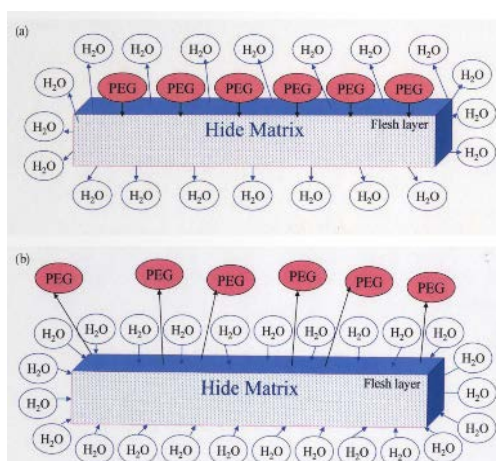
(a)

$H_2O$ $H_2O$ $H_2O$ $H_2O$ $H_2O$ $H_2O$ $H_2O$ $H_2O$

$H_2O$ PEG PEG PEG PEG PEG PEG $H_2O$

$H_2O$ $H_2O$

Hide Matrix

Flesh layer

$H_2O$ $H_2O$

$H_2O$ $H_2O$ $H_2O$ $H_2O$ $H_2O$ $H_2O$ $H_2O$ $H_2O$

(b)

PEG PEG PEG PEG PEG PEG

$H_2O$ $H_2O$ $H_2O$ $H_2O$ $H_2O$ $H_2O$ $H_2O$ $H_2O$ $H_2O$ $H_2O$ $H_2O$

$H_2O$ $H_2O$

$H_2O$

Hide Matrix

Flesh layer

$H_2O$ $H_2O$

$H_2O$ $H_2O$

$H_2O$ $H_2O$ $H_2O$ $H_2O$ $H_2O$ $H_2O$ $H_2O$ $H_2O$ $H_2O$ $H_2O$